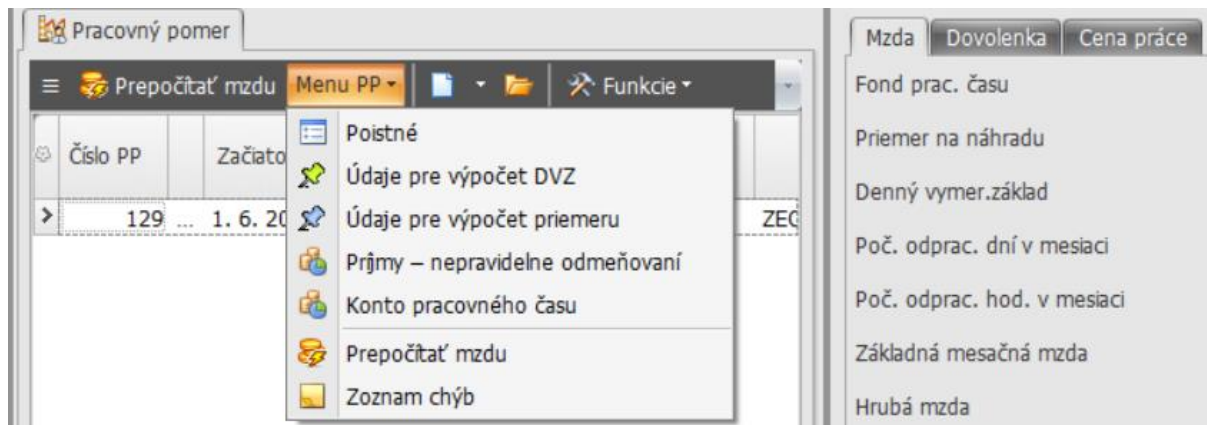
Pracovný pomer

Prepočítať mzdu Menu PP Funkcie

Číslo PP | Začiato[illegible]

129 ... 1. 6. 20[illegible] ZE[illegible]

Poistné
Údaje pre výpočet DVZ
Údaje pre výpočet priemeru
Prjmy – nepravidelne odmeňovaní
Konto pracovného času
Prepočítať mzdu
Zoznam chýb

Mzda | Dovolenka | Cena práce

Fond prac. času
Priemer na náhradu
Denný vymer.základ
Poč. odprac. dní v mesiaci
Poč. odprac. hod. v mesiaci
Základná mesačná mzda
Hrubá mzda